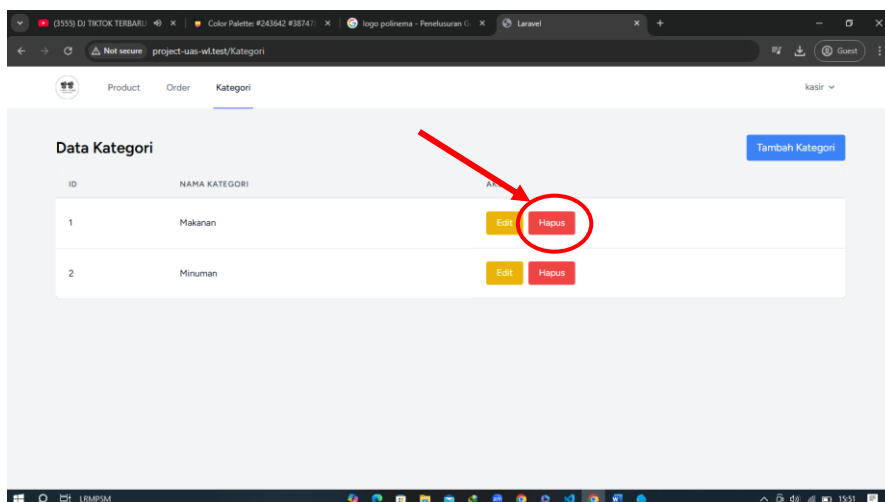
(3555) DJ TIKTOK TERBARU ×
Color Palette: #243642 #387478 ×
logo polinema - Penelusuran G ×
Laravel ×
+

Not secure project-uas-wl.test/Kategori

Guest

Product Order Kategori

kasir

Data Kategori

Tambah Kategori

| ID | NAMA KATEGORI | AKSI |
|---|---|---|
| 1 | Makanan | Edit Hapus |
| 2 | Minuman | Edit Hapus |

LRMPSM

15:51